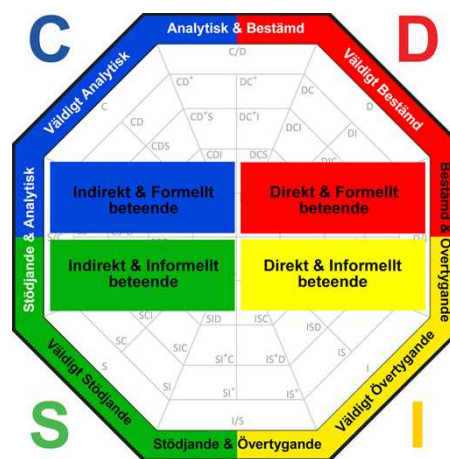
C

D

S

I

Analytisk & Bestämd

Väldigt Bestämd

Bestämd & Övertygande

Väldigt Övertygande

Stödjande & Övertygande

Väldigt Stödjande

Stödjande & Analytisk

Väldigt Analytisk

C/D

CD*

DC*

DC

C

CD

CD*S

DC*I

DCI

D

CDS

CDI

DCS

DI

DIC

Indirekt & Formellt beteende

Direkt & Formellt beteende

Indirekt & Informellt beteende

Direkt & Informellt beteende

SCI

SID

ISC

ISD

SC

SIC

IS

S

SI*C

IS*D

I

SI

SI*

IS*

I/S